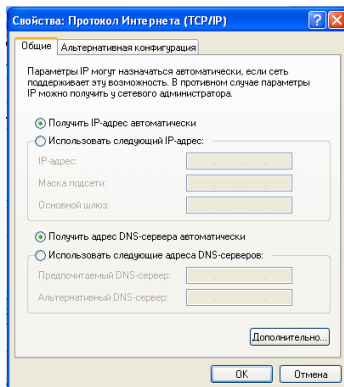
Свойства: Протокол Интернета (TCP/IP)

?

X

Общие

Альтернативная конфигурация

Параметры IP могут назначаться автоматически, если сеть поддерживает эту возможность. В противном случае параметры IP можно получить у сетевого администратора.

Получить IP-адрес автоматически

Использовать следующий IP-адрес:

IP-адрес:

Маска подсети:

Основной шлюз:

Получить адрес DNS-сервера автоматически

Использовать следующие адреса DNS-серверов:

Предпочитаемый DNS-сервер:

Альтернативный DNS-сервер:

Дополнительно...

OK

Отмена